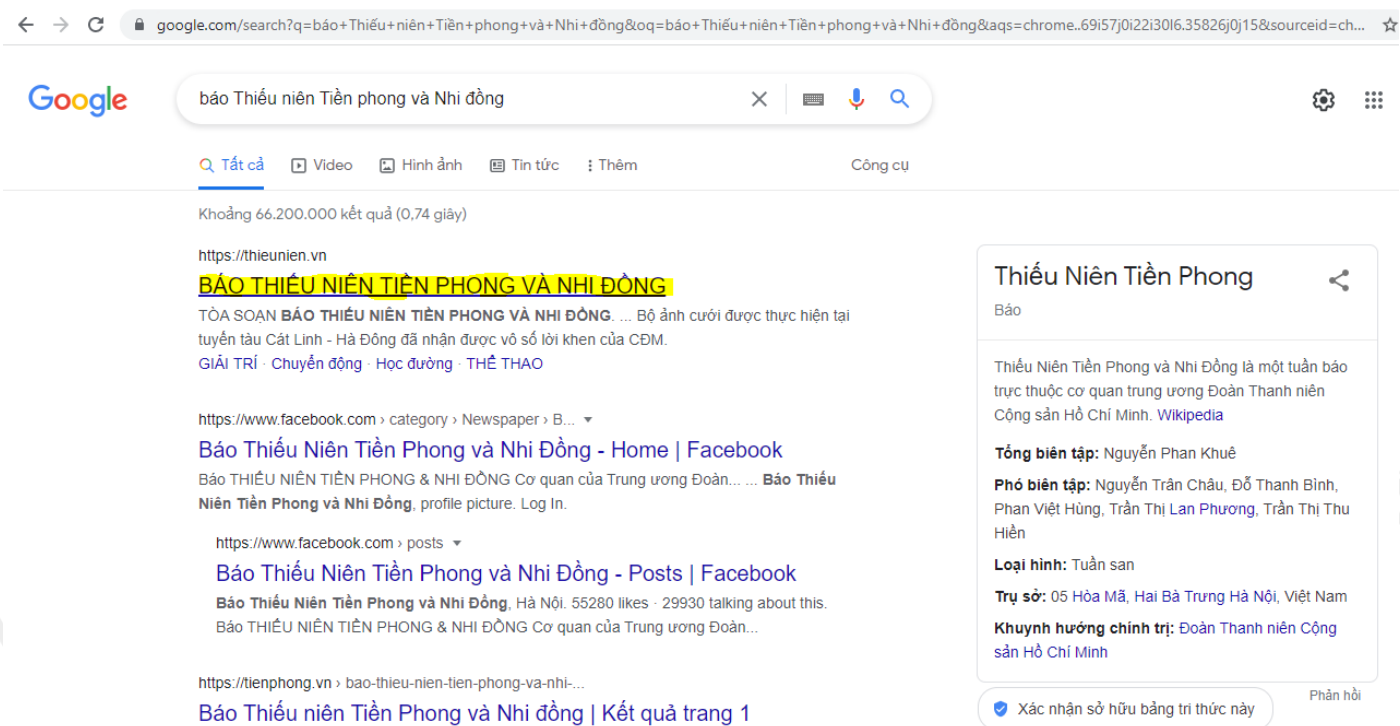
google.com/search?q=báo+Thiếu+niên+Tiền+phong+và+Nhi+đồng&oq=báo+Thiếu+niên+Tiền+phong+và+Nhi+đồng&aqs=chrome..69i57j0i22i30l6.35826j0j15&sourceid=ch...

Google

báo Thiếu niên Tiền phong và Nhi đồng

Tất cả Video Hình ảnh Tin tức Thêm Công cụ

Khoảng 66.200.000 kết quả (0,74 giây)

https://thieunien.vn
BÁO THIẾU NIÊN TIỀN PHONG VÀ NHI ĐỒNG
TÒA SOẠN BÁO THIẾU NIÊN TIỀN PHONG VÀ NHI ĐỒNG. ... Bộ ảnh cưới được thực hiện tại tuyến tàu Cát Linh - Hà Đông đã nhận được vô số lời khen của CĐM.
GIẢI TRÍ · Chuyển động · Học đường · THỂ THAO

https://www.facebook.com › category › Newspaper › B...
Báo Thiếu Niên Tiền Phong và Nhi Đồng - Home | Facebook
Báo THIẾU NIÊN TIỀN PHONG & NHI ĐỒNG Cơ quan của Trung ương Đoàn... ... Báo Thiếu Niên Tiền Phong và Nhi Đồng, profile picture. Log In.

https://www.facebook.com › posts
Báo Thiếu Niên Tiền Phong và Nhi Đồng - Posts | Facebook
Báo Thiếu Niên Tiền Phong và Nhi Đồng, Hà Nội. 55280 likes · 29930 talking about this. Báo THIẾU NIÊN TIỀN PHONG & NHI ĐỒNG Cơ quan của Trung ương Đoàn...

https://tienphong.vn › bao-thieu-nien-tien-phong-va-nhi-...
Báo Thiếu niên Tiền Phong và Nhi đồng | Kết quả trang 1

Thiếu Niên Tiền Phong
Báo

Thiếu Niên Tiền Phong và Nhi Đồng là một tuần báo trực thuộc cơ quan trung ương Đoàn Thanh niên Cộng sản Hồ Chí Minh. Wikipedia

Tổng biên tập: Nguyễn Phan Khuê

Phó biên tập: Nguyễn Trần Châu, Đỗ Thanh Bình, Phan Việt Hùng, Trần Thị Lan Phương, Trần Thị Thu Hiền

Loại hình: Tuần san

Trụ sở: 05 Hòa Mã, Hai Bà Trưng Hà Nội, Việt Nam

Khuynh hướng chính trị: Đoàn Thanh niên Cộng sản Hồ Chí Minh

Phản hồi

Xác nhận sở hữu bảng tri thức này